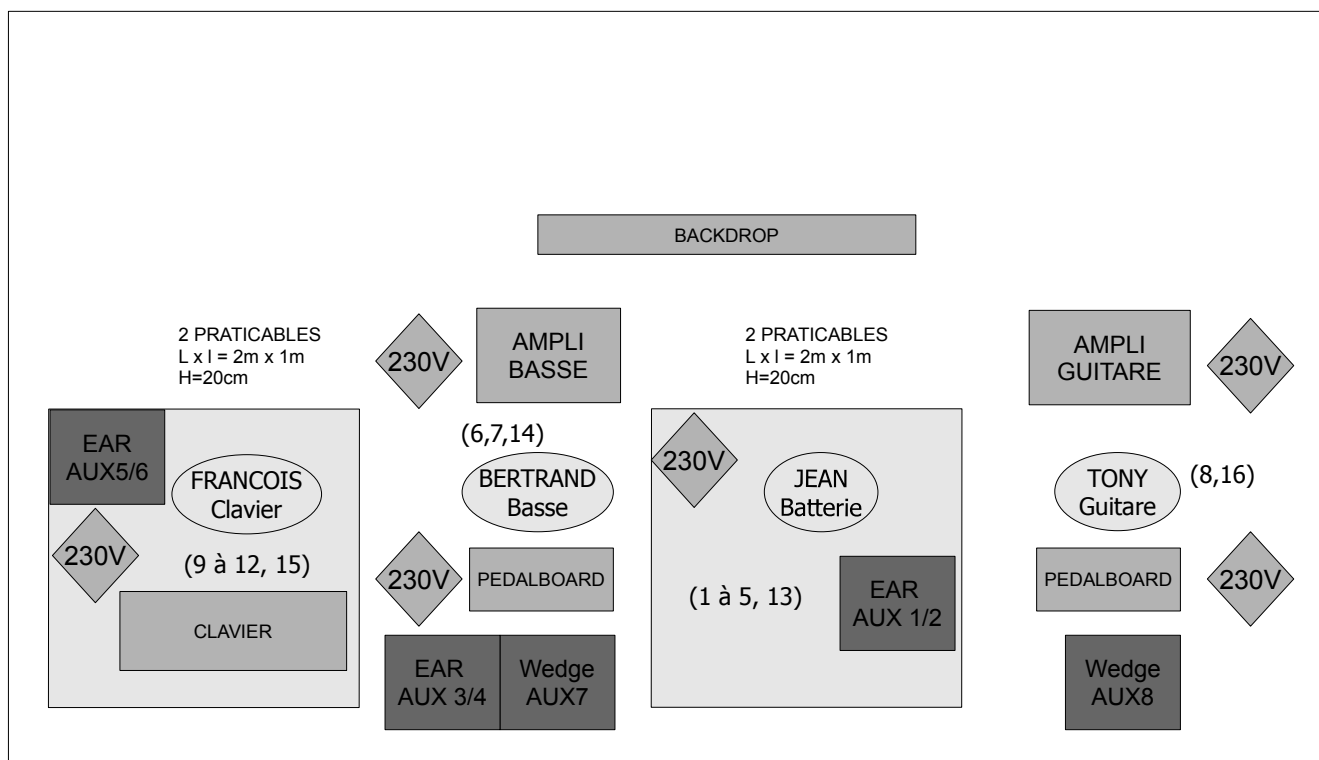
BACKDROP

2 PRATICABLES
L x l = 2m x 1m
H=20cm

230V

AMPLI
BASSE

2 PRATICABLES
L x l = 2m x 1m
H=20cm

AMPLI
GUITARE

230V

EAR
AUX5/6

FRANCOIS
Clavier

(6,7,14)

BERTRAND
Basse

230V

JEAN
Batterie

TONY
Guitare

(8,16)

230V

(9 à 12, 15)

230V

PEDALBOARD

(1 à 5, 13)

EAR
AUX 1/2

PEDALBOARD

230V

CLAVIER

EAR
AUX 3/4

Wedge
AUX7

Wedge
AUX8